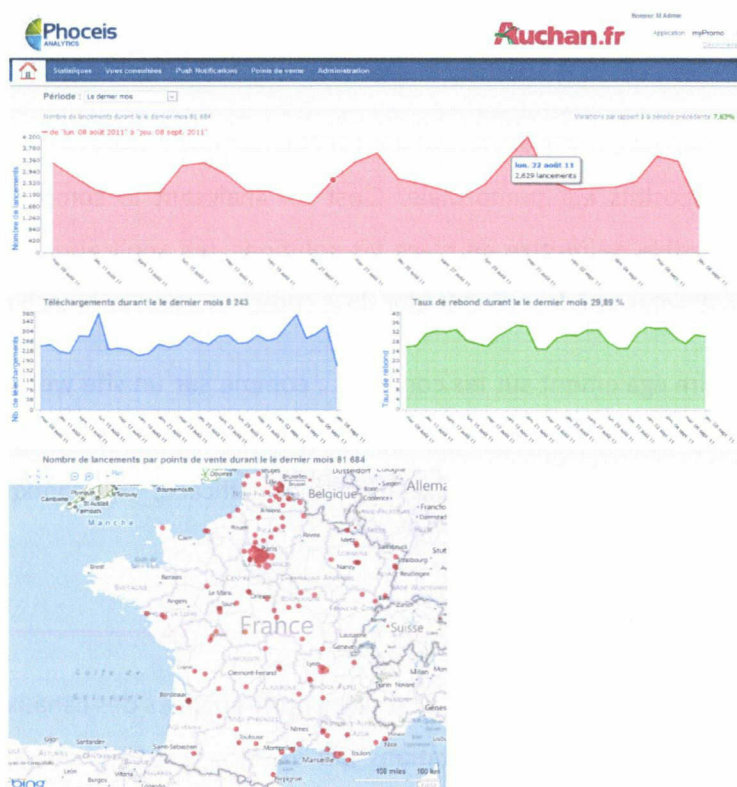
Phoceis
ANALYTICS

Auchan.fr

Bonjour SI Admin
Application myPromo
Déconnexion

Statistiques Vues consultées Push Notifications Points de vente Administration

Période : Le dernier mois

Nombre de lancements durant le le dernier mois 81 684

Variations par rapport à la période précédente 7,63%

— de "lun. 08 août 2011" à "jeu. 08 sept. 2011"

4 200
3 780
3 360
2 940
2 520
2 100
1 680
1 260
840
420
0

Nombre de lancements

lun. 22 août 11
2,629 lancements

Téléchargements durant le le dernier mois 8 243

Nb. de téléchargements

Taux de rebond durant le le dernier mois 29,89 %

Taux de rebond

Nombre de lancements par points de vente durant le le dernier mois 81 684

Belgique
Allema
France
Suisse
Manche
Bordeaux
Clermont-Ferrand
Marseille
Caen
Brest
Angers
Nantes
Strasbourg
Nancy
Reims
Lausanne
Nîmes
Burgos
Santander
100 miles
bing